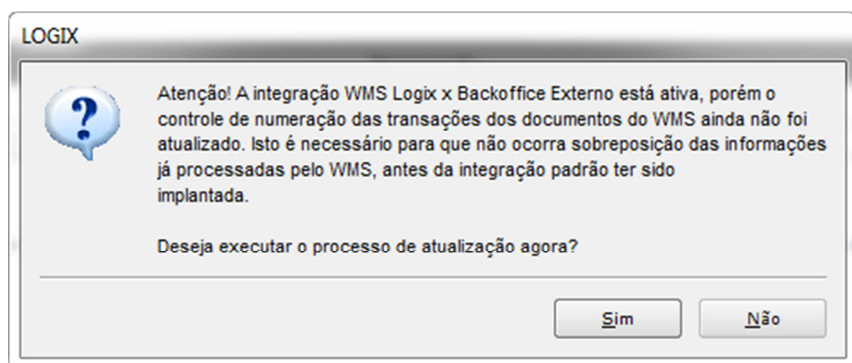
LOGIX

Atenção! A integração WMS Logix x Backoffice Externo está ativa, porém o controle de numeração das transações dos documentos do WMS ainda não foi atualizado. Isto é necessário para que não ocorra sobreposição das informações já processadas pelo WMS, antes da integração padrão ter sido implantada.

Deseja executar o processo de atualização agora?

Sim

Não